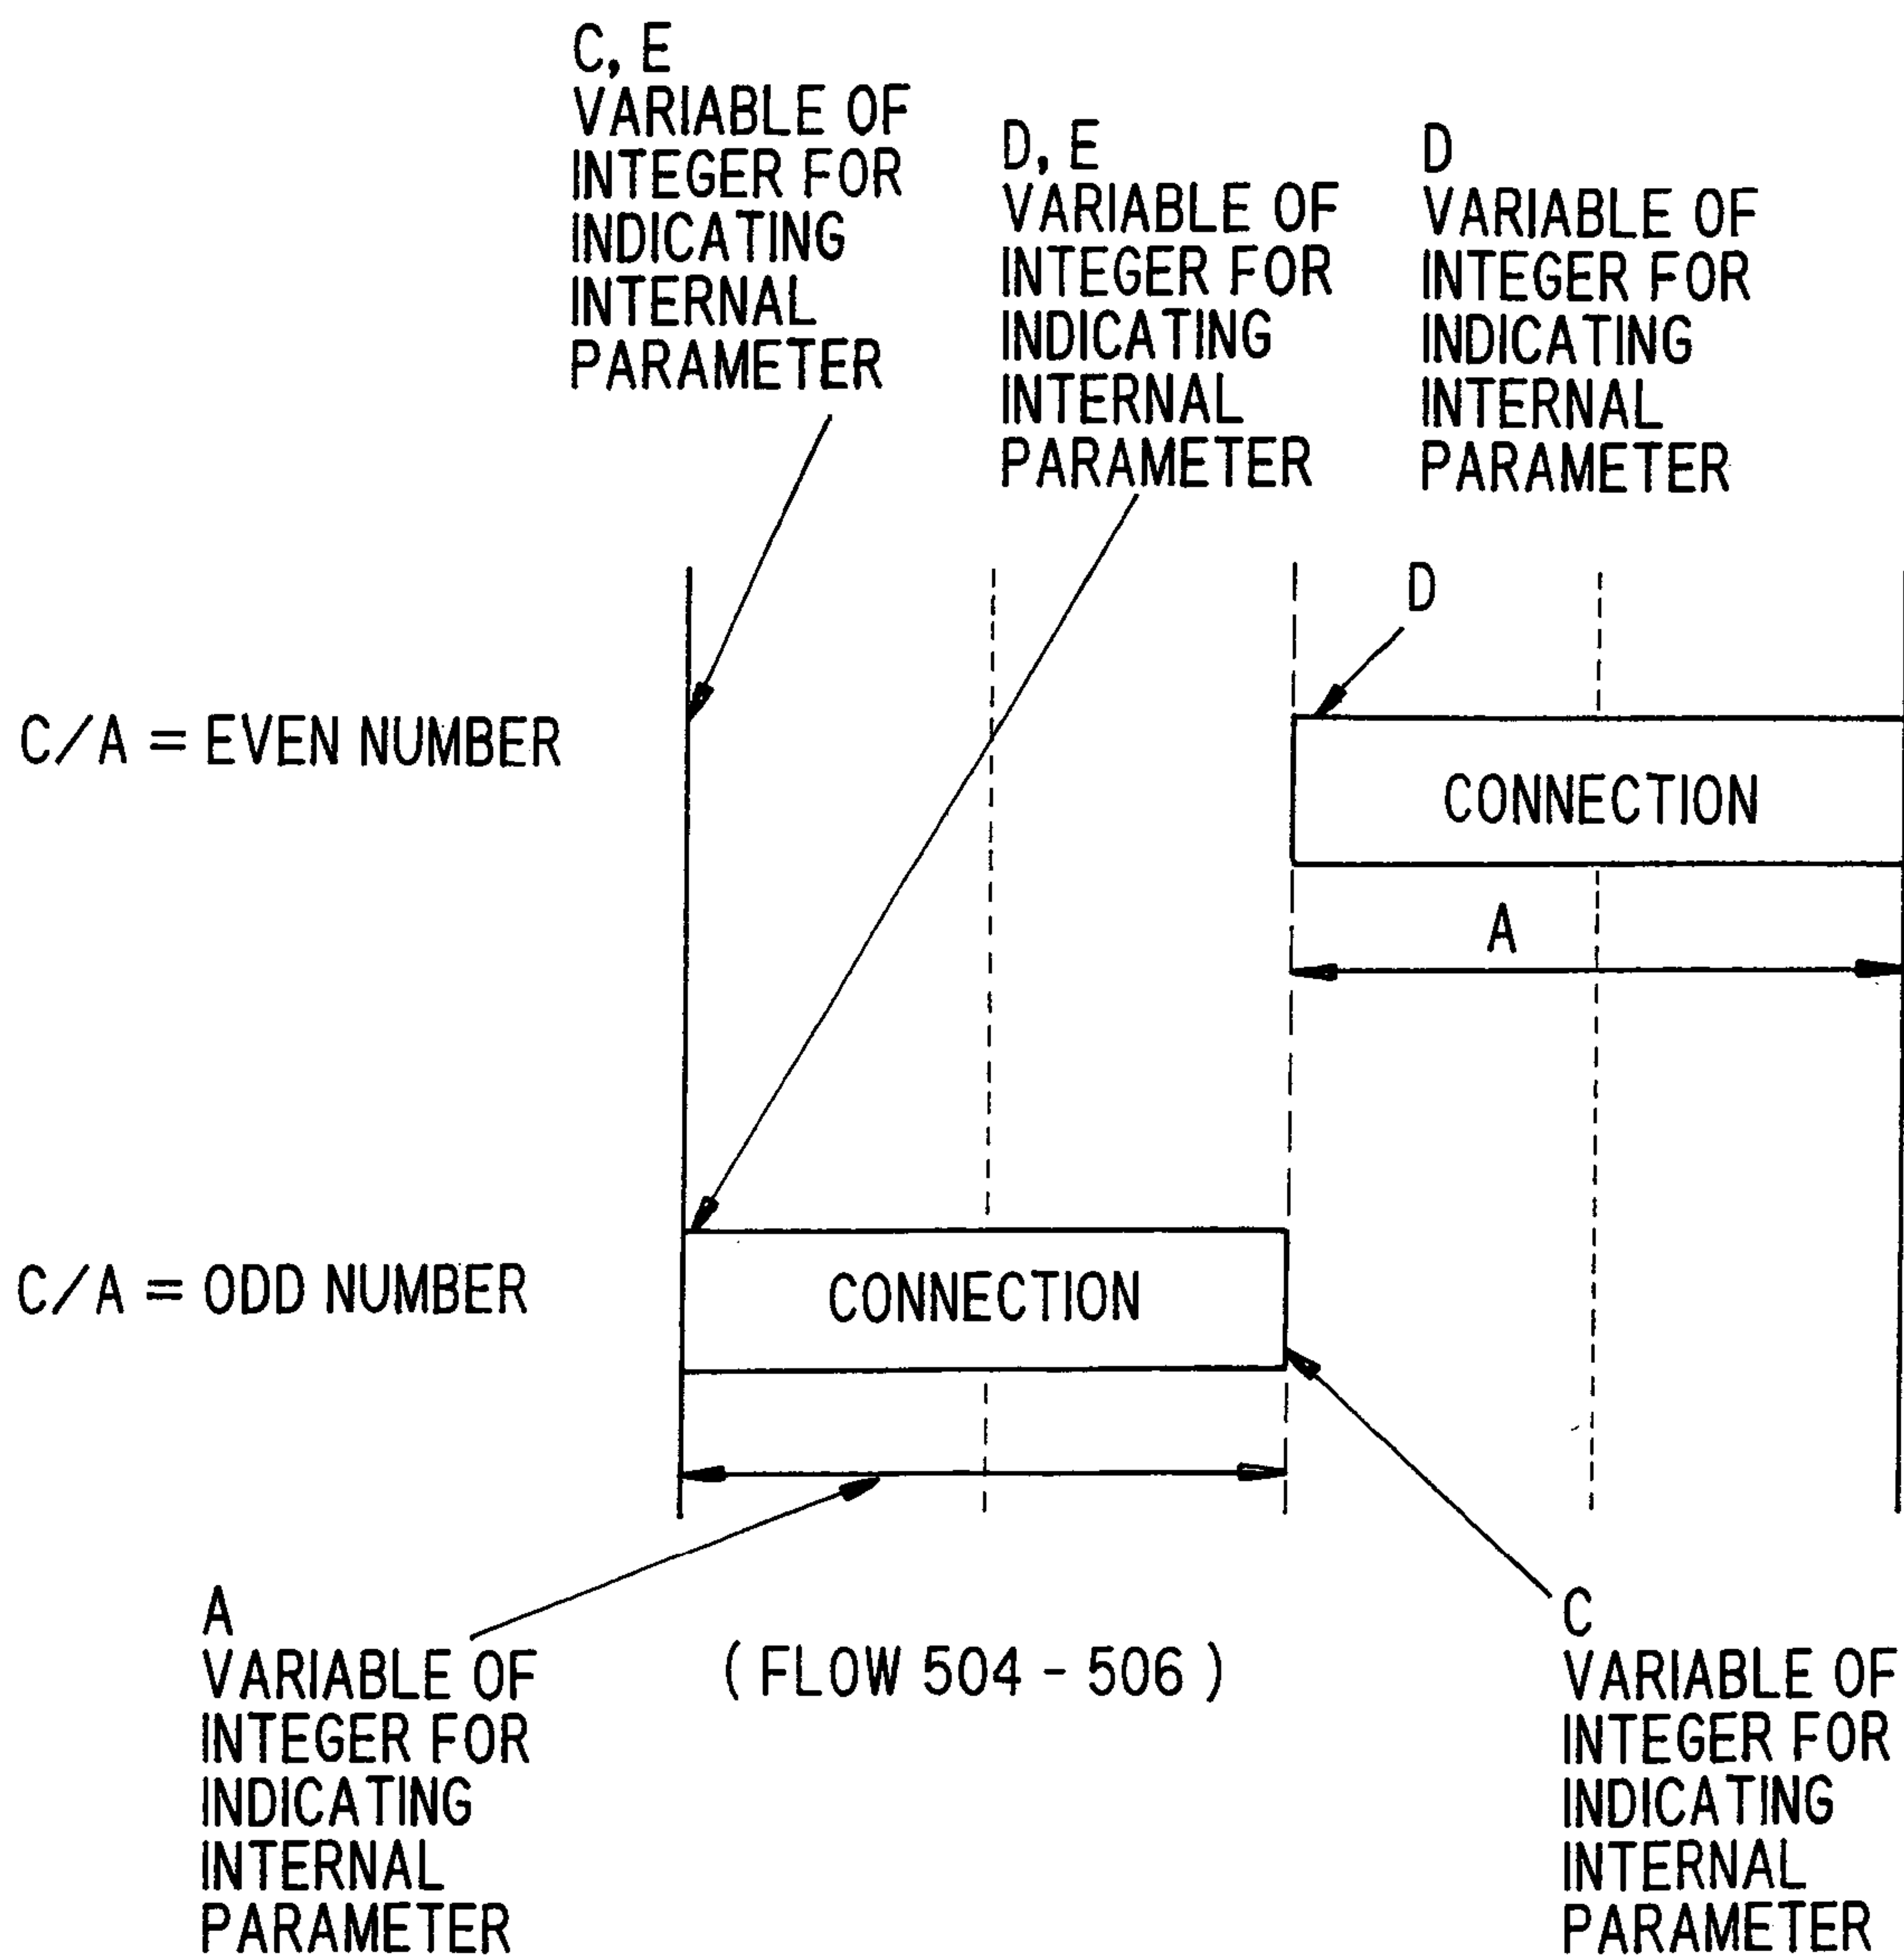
C, E
VARIABLE OF INTEGER FOR INDICATING INTERNAL PARAMETER

D, E
VARIABLE OF INTEGER FOR INDICATING INTERNAL PARAMETER

D
VARIABLE OF INTEGER FOR INDICATING INTERNAL PARAMETER

D

C/A = EVEN NUMBER

CONNECTION

A

C/A = ODD NUMBER

CONNECTION

A
VARIABLE OF INTEGER FOR INDICATING INTERNAL PARAMETER

( FLOW 504 - 506 )

C
VARIABLE OF INTEGER FOR INDICATING INTERNAL PARAMETER